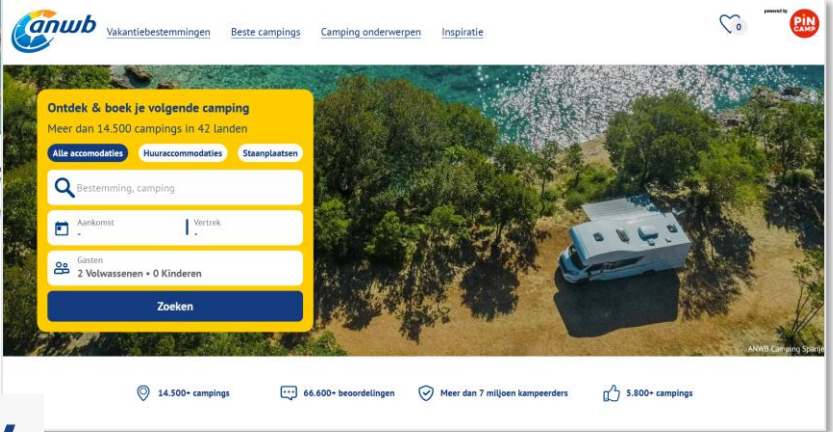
anwb

Vakantiebestemmingen Beste campings Camping onderwerpen Inspiratie

0

powered by PiN CAMP

Ontdek & boek je volgende camping

Meer dan 14.500 campings in 42 landen

Alle accomodaties Huuraccommodaties Staanplaatsen

Bestemming, camping

Aankomst
-

Vertrek
-

Gasten
2 Volwassenen • 0 Kinderen

Zoeken

ANWB Camping Sparije

14.500+ campings

66.600+ beoordelingen

Meer dan 7 miljoen kampeerders

5.800+ campings